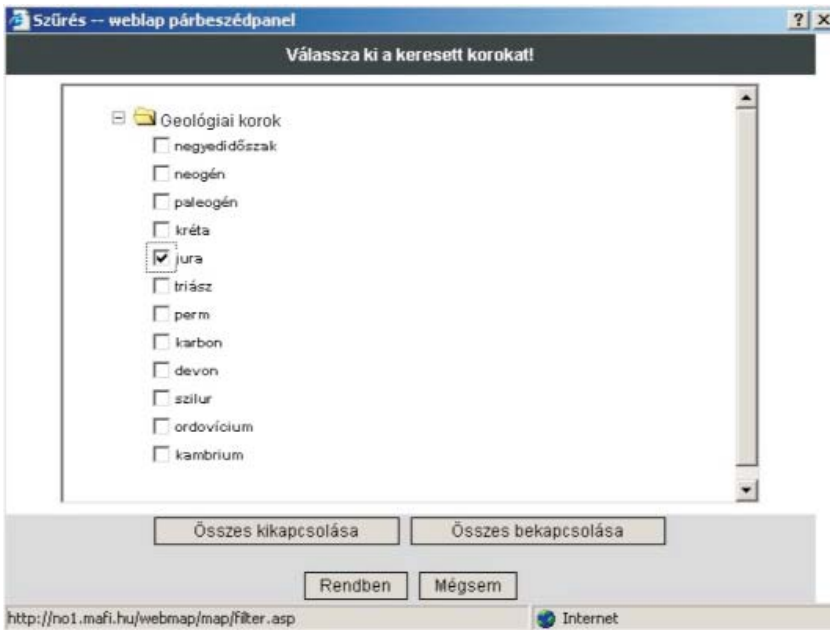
Szűrés -- weblap párbeszédpanel ? X

Válassza ki a keresett korokat!

Geológiai korok
negyedidőszak
neogén
paleogén
kréta
jura
triász
perm
karbon
devon
szilur
ordovícium
kambrium

Összes kikapcsolása
Összes bekapcsolása

Rendben
Mégsem

http://no1.mafi.hu/webmap/map/filter.asp
Internet